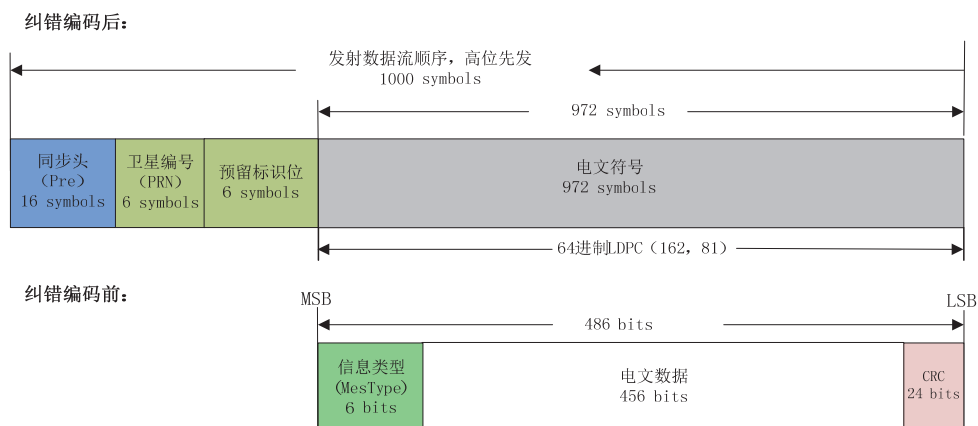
纠错编码后：

发射数据流顺序，高位先发
1000 symbols

972 symbols

同步头
(Pre)
16 symbols

卫星编号
(PRN)
6 symbols

预留标识位
6 symbols

电文符号
972 symbols

64进制LDPC（162，81）

纠错编码前：

MSB

LSB

486 bits

信息类型
(MesType)
6 bits

电文数据
456 bits

CRC
24 bits